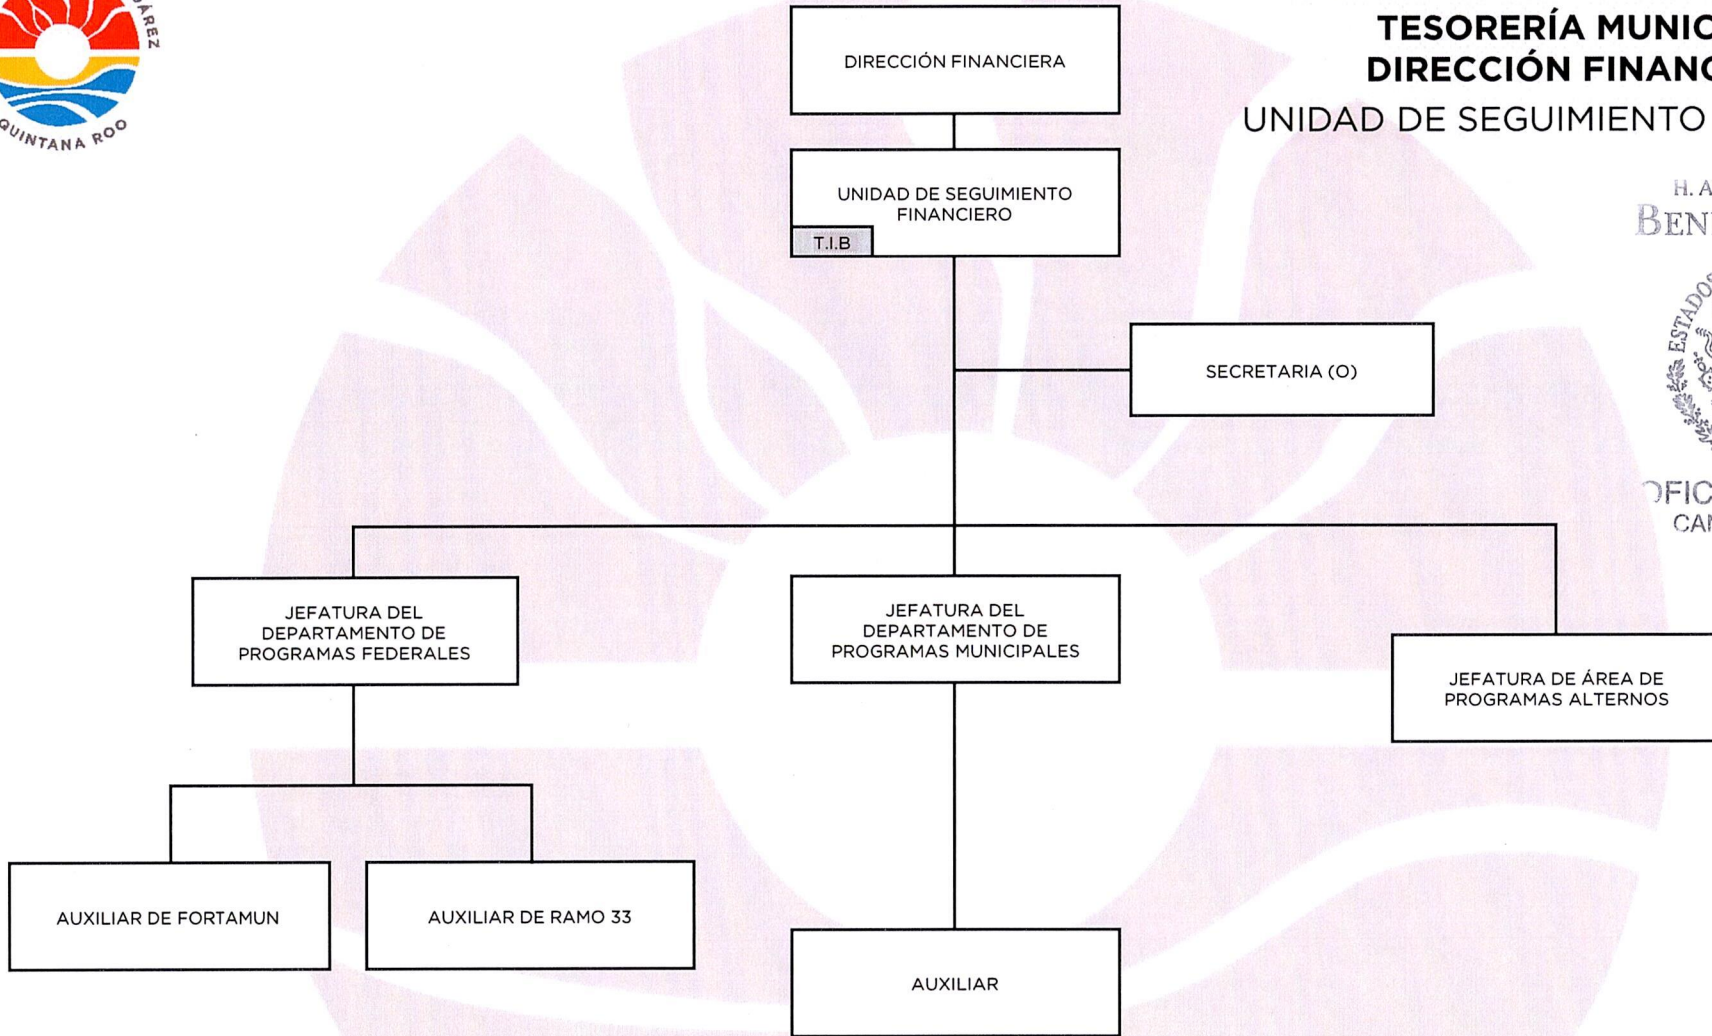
ÁREZ
QUINTANA ROO

TESORERÍA MUNIC
DIRECCIÓN FINANC
UNIDAD DE SEGUIMIENTO

H. A
BEN
ESTADOS
OFIC
CA

DIRECCIÓN FINANCIERA

UNIDAD DE SEGUIMIENTO FINANCIERO
T.I.B

SECRETARIA (O)

JEFATURA DEL DEPARTAMENTO DE PROGRAMAS FEDERALES

JEFATURA DEL DEPARTAMENTO DE PROGRAMAS MUNICIPALES

JEFATURA DE ÁREA DE PROGRAMAS ALTERNOS

AUXILIAR DE FORTAMUN

AUXILIAR DE RAMO 33

AUXILIAR